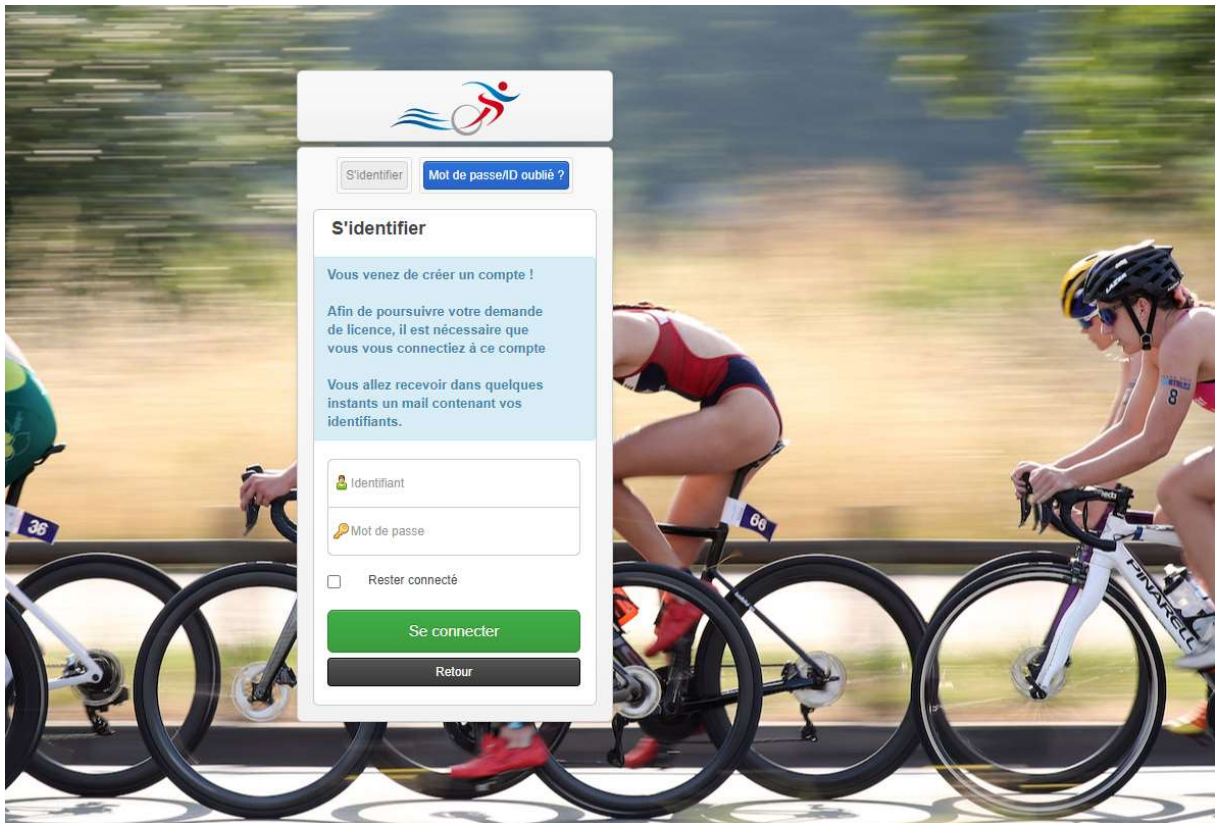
S'identifier

Mot de passe/ID oublié ?

S'identifier

Vous venez de créer un compte !

Afin de poursuivre votre demande de licence, il est nécessaire que vous vous connectiez à ce compte

Vous allez recevoir dans quelques instants un mail contenant vos identifiants.

Identifiant

Mot de passe

Rester connecté

Se connecter

Retour

36

66

8

PINARELLO